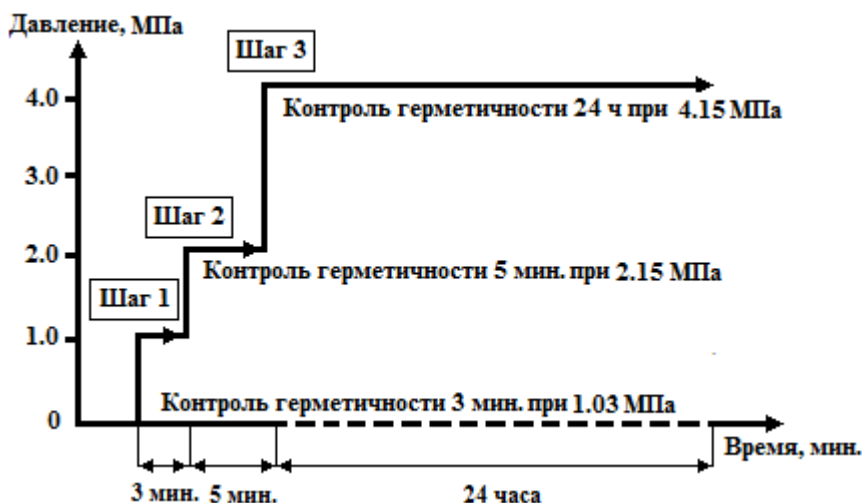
Давление, МПа

Шаг 3

4.0

Контроль герметичности 24 ч при 4.15 МПа

3.0

Шаг 2

2.0

Контроль герметичности 5 мин. при 2.15 МПа

Шаг 1

1.0

0

Контроль герметичности 3 мин. при 1.03 МПа

Время, мин.

3 мин.

5 мин.

24 часа